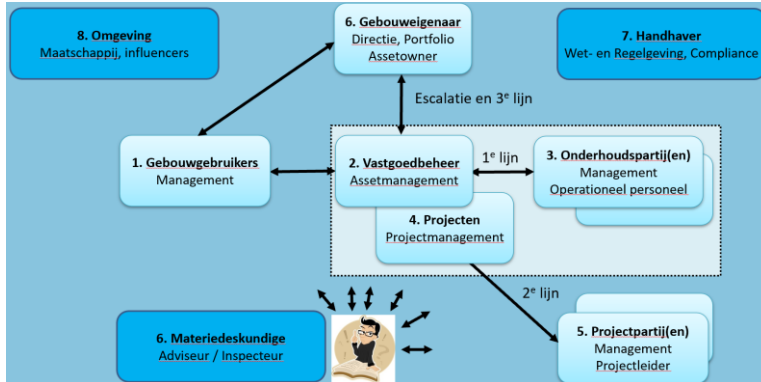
8. Omgeving
Maatschappij, influencers

6. Gebouweigenaar
Directie, Portfolio
Assetowner

7. Handhaver
Wet- en Regelgeving, Compliance

Escalatie en 3$^e$ lijn

1. Gebouwgebruikers
Management

2. Vastgoedbeheer
Assetmanagement

1$^e$ lijn

3. Onderhoudspartij(en)
Management
Operationeel personeel

4. Projecten
Projectmanagement

2$^e$ lijn

6. Materiedeskundige
Adviseur / Inspecteur

5. Projectpartij(en)
Management
Projectleider